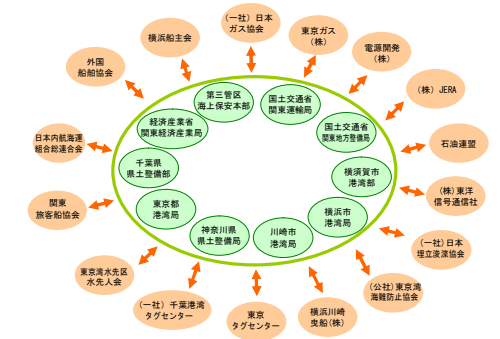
第三管区
海上保安本部

国土交通省
関東運輸局

国土交通省
関東地方整備局

横須賀市
港湾部

横浜市
港湾局

川崎市
港湾局

神奈川県
県土整備局

東京都
港湾局

千葉県
県土整備部

経済産業省
関東経済産業局

横浜船主会

(一社) 日本
ガス協会

東京ガス
(株)

電源開発
(株)

(株) JERA

石油連盟

(株)東洋
信号通信社

(一社)日本
埋立浚渫協会

(公社)東京湾
海難防止協会

横浜川崎
曳船(株)

東京
タグセンター

(一社) 千葉港湾
タグセンター

東京湾水先区
水先人会

関東
旅客船協会

日本内航海運
組合総連合会

外国
船舶協会